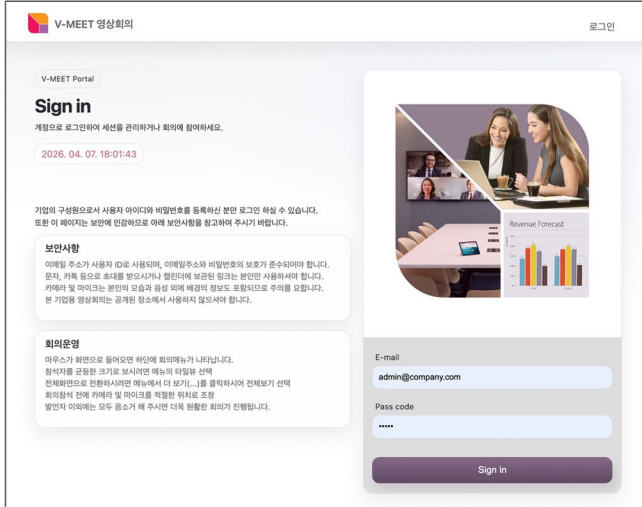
V-MEET 영상회의

로그인

V-MEET Portal

Sign in

계정으로 로그인하여 세션을 관리하거나 회의에 참여하세요.

2026. 04. 07. 18:01:43

기업의 구성원으로서 사용자 아이디와 비밀번호를 등록하신 분만 로그인 하실 수 있습니다.
또한 이 페이지는 보안에 민감하므로 아래 보안사항을 참고하여 주시기 바랍니다.

보안사항

이메일 주소가 사용자 ID로 사용되며, 이메일주소와 비밀번호의 보호가 준수되어야 합니다.
문자, 카톡 등으로 초대를 받으시거나 캘린더에 보관된 링크는 본인만 사용하셔야 합니다.
카메라 및 마이크는 본인의 모습과 음성 외에 배경의 정보도 포함되므로 주의를 요합니다.
본 기업용 영상회의는 공개된 장소에서 사용하지 않으셔야 합니다.

회의운영

마우스가 화면으로 들어오면 하단에 회의메뉴가 나타납니다.
참석자를 균등한 크기로 보시려면 메뉴의 타일뷰 선택
전체화면으로 전환하시려면 메뉴에서 더 보기(...)를 클릭하시어 전체보기 선택
회의참석 전에 카메라 및 마이크를 적절한 위치로 조정
발언자 이외에는 모두 음소거 해 주시면 더욱 원활한 회의가 진행됩니다.

Revenue Forecast

E-mail

admin@company.com

Pass code

•••••

Sign in